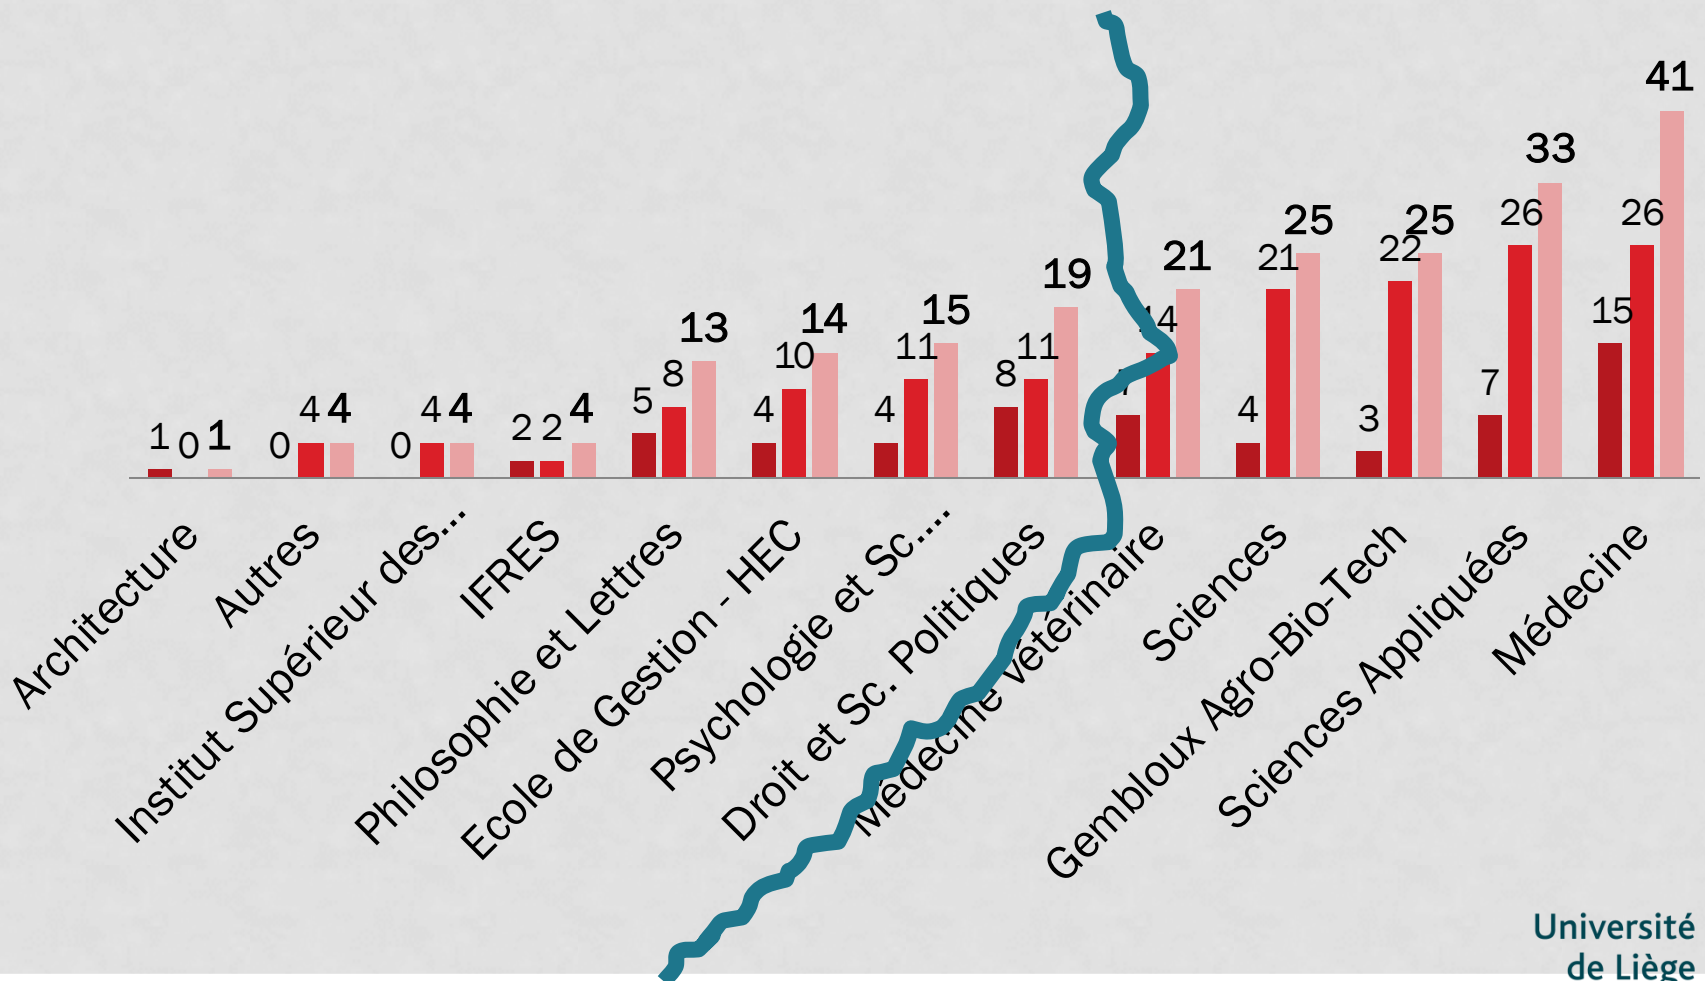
1 0 1
0 4 4
0 4 4
2 2 4
5 8 13
4 10 14
4 11 15
8 11 19
7 14 21
4 21 25
3 22 25
7 26 33
15 26 41

Architecture
Autres
Institut Supérieur des...
IFRES
Philosophie et Lettres
Ecole de Gestion - HEC
Psychologie et Sc....
Droit et Sc. Politiques
Médecine Vétérinaire
Sciences
Gembloux Agro-Bio-Tech
Sciences Appliquées
Médecine

Université de Liège